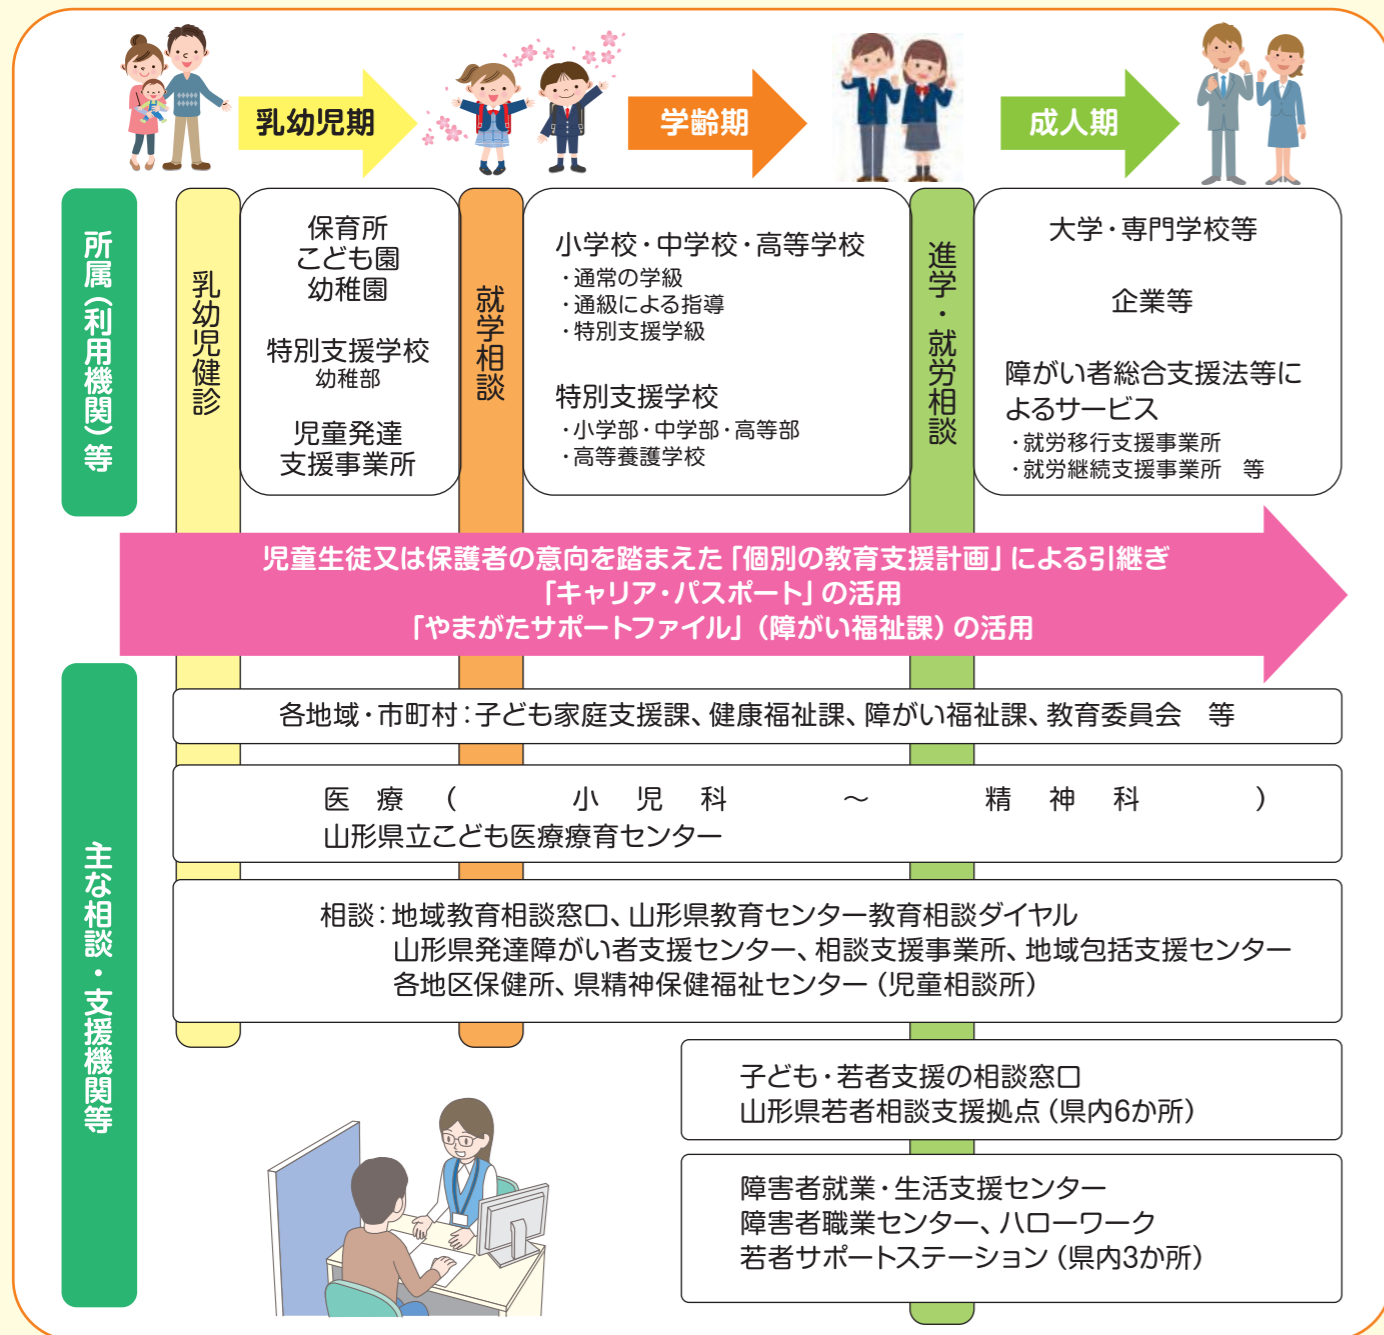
乳幼児期

学齢期

成人期

所属(利用機関)等

乳幼児健診

保育所
こども園
幼稚園

特別支援学校
幼稚部

児童発達
支援事業所

就学相談

小学校・中学校・高等学校
・通常の学級
・通級による指導
・特別支援学級

特別支援学校
・小学部・中学部・高等部
・高等養護学校

進学・就労相談

大学・専門学校等

企業等

障がい者総合支援法等によるサービス
・就労移行支援事業所
・就労継続支援事業所　等

児童生徒又は保護者の意向を踏まえた「個別の教育支援計画」による引継ぎ
「キャリア・パスポート」の活用
「やまがたサポートファイル」(障がい福祉課)の活用

主な相談・支援機関等

各地域・市町村:子ども家庭支援課、健康福祉課、障がい福祉課、教育委員会　等

医療(小児科～精神科)
山形県立こども医療療育センター

相談:地域教育相談窓口、山形県教育センター教育相談ダイヤル
山形県発達障がい者支援センター、相談支援事業所、地域包括支援センター
各地区保健所、県精神保健福祉センター(児童相談所)

子ども・若者支援の相談窓口
山形県若者相談支援拠点(県内6か所)

障害者就業・生活支援センター
障害者職業センター、ハローワーク
若者サポートステーション(県内3か所)